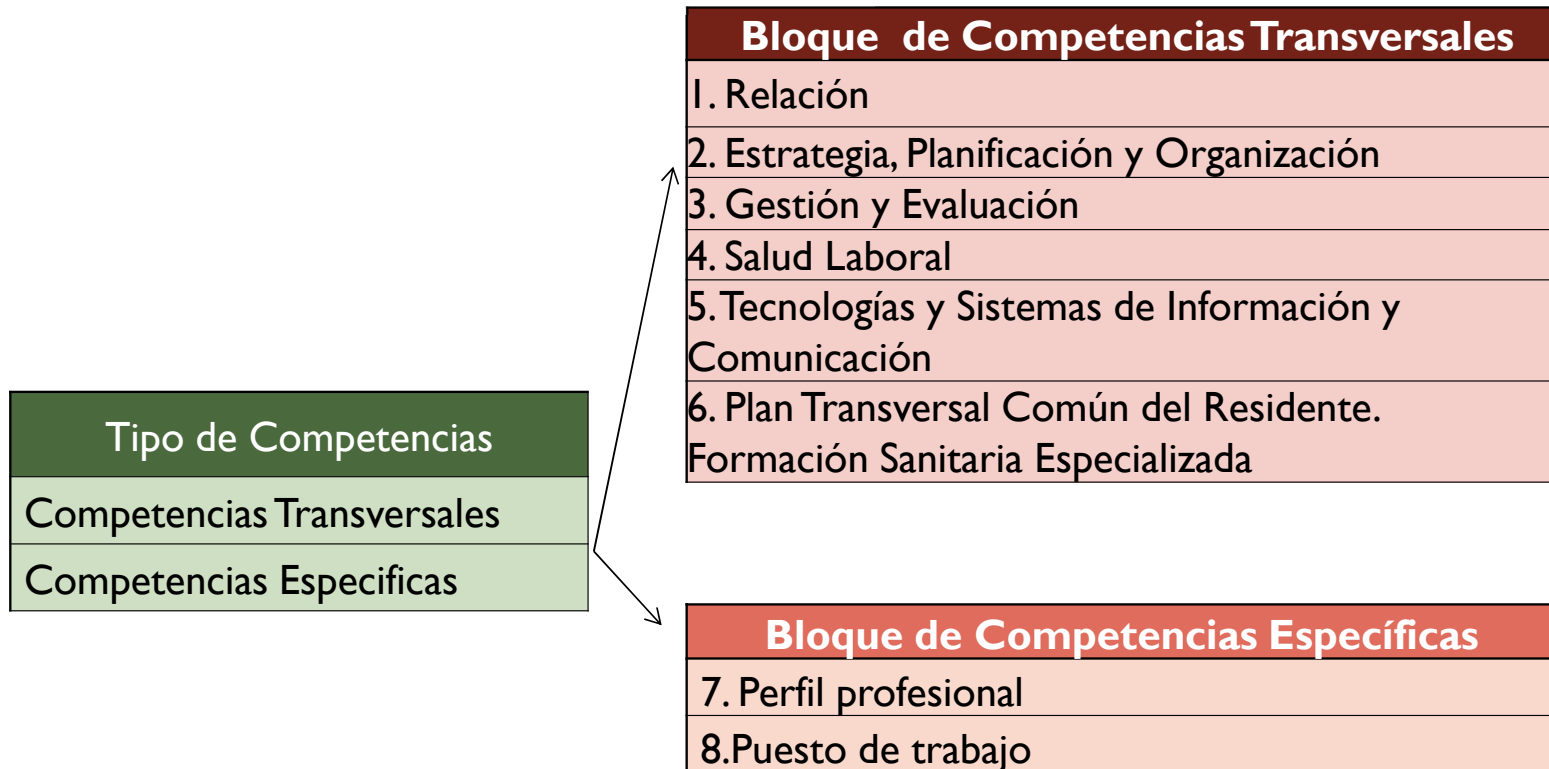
| Tipo de Competencias |
|---|
| Competencias Transversales |
| Competencias Especificas |

| Bloque de Competencias Transversales |
|---|
| 1. Relación |
| 2. Estrategia, Planificación y Organización |
| 3. Gestión y Evaluación |
| 4. Salud Laboral |
| 5. Tecnologías y Sistemas de Información y Comunicación |
| 6. Plan Transversal Común del Residente. Formación Sanitaria Especializada |

| Bloque de Competencias Específicas |
|---|
| 7. Perfil profesional |
| 8.Puesto de trabajo |